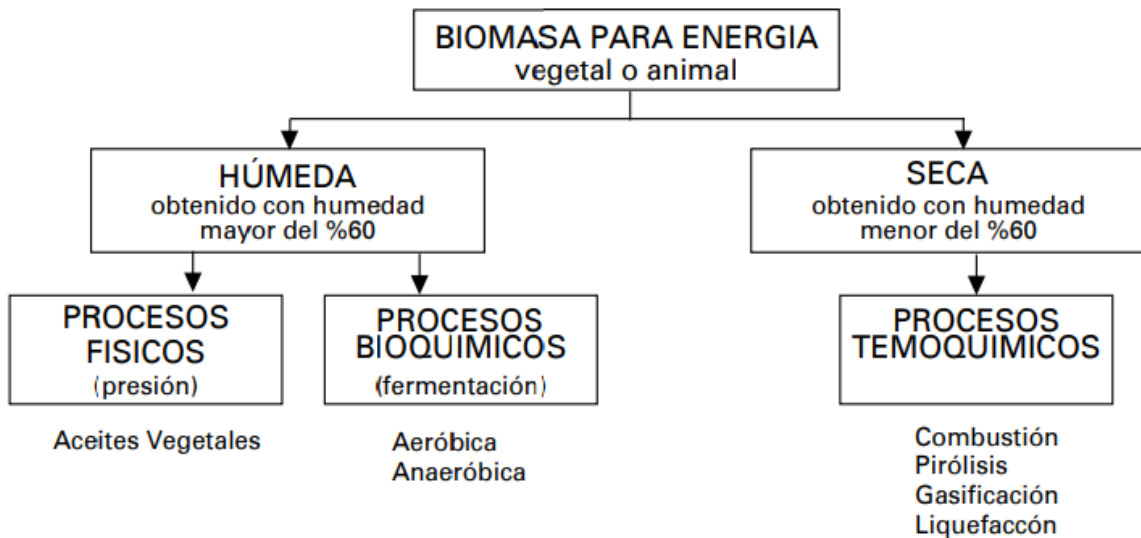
BIOMASA PARA ENERGIA
vegetal o animal

HÚMEDA
obtenido con humedad mayor del %60

SECA
obtenido con humedad menor del %60

PROCESOS FISICOS
(presión)

PROCESOS BIOQUIMICOS
(fermentación)

PROCESOS TEMOQUIMICOS

Aceites Vegetales

Aeróbica
Anaeróbica

Combustión
Pirólisis
Gasificación
Liquefaccón